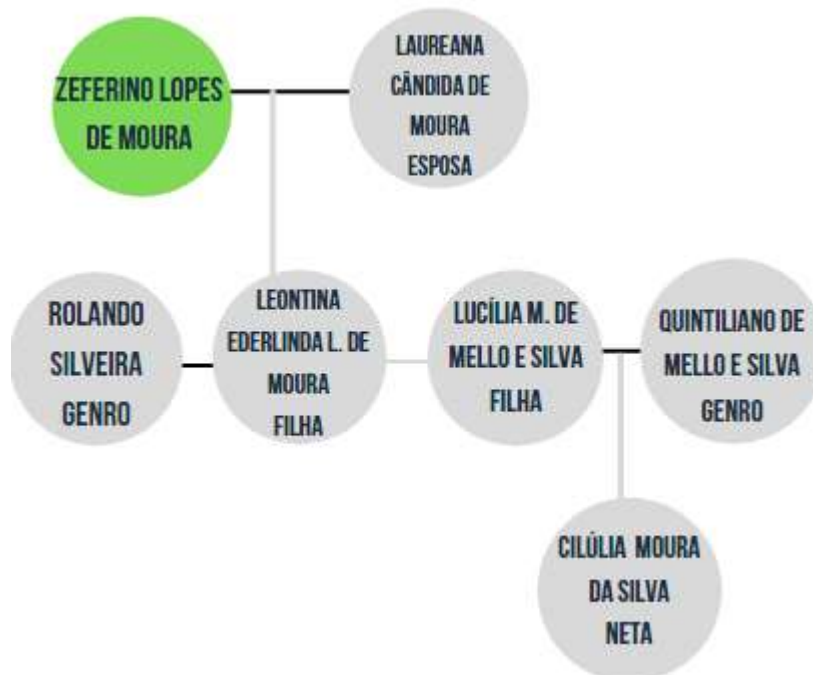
ZEFERINO LOPES DE MOURA

LAUREANA CÂNDIDA DE MOURA ESPOSA

ROLANDO SILVEIRA GENRO

LEONTINA EDERLINDA L. DE MOURA FILHA

LUCÍLIA M. DE MELLO E SILVA FILHA

QUINTILIANO DE MELLO E SILVA GENRO

CILÚLIA MOURA DA SILVA NETA